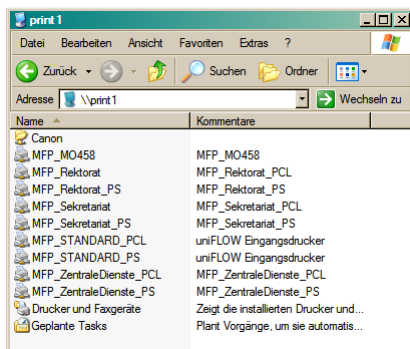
print 1

Datei Bearbeiten Ansicht Favoriten Extras ?

Zurück Suchen Ordner

Adresse \\print1 Wechseln zu

| Name | Kommentare |
|---|---|
| Canon | |
| MFP_MO458 | MFP_MO458 |
| MFP_Rektorat_PCL | MFP_Rektorat_PCL |
| MFP_Rektorat_PS | MFP_Rektorat_PS |
| MFP_Sekretariat | MFP_Sekretariat_PCL |
| MFP_Sekretariat_PS | MFP_Sekretariat_PS |
| MFP_STANDARD_PCL | uniFLOW Eingangsdrucker |
| MFP_STANDARD_PS | uniFLOW Eingangsdrucker |
| MFP_ZentraleDienste_PCL | MFP_ZentraleDienste_PCL |
| MFP_ZentraleDienste_PS | MFP_ZentraleDienste_PS |
| Drucker und Faxgeräte | Zeigt die installierten Drucker und... |
| Geplante Tasks | Plant Vorgänge, um sie automatis... |